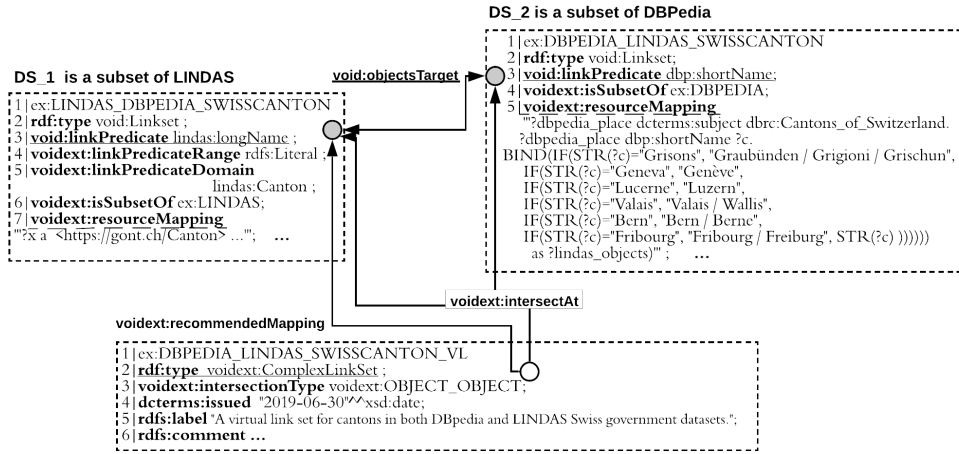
DS_2 is a subset of DBPedia

1|ex:DBPEDIA_LINDAS_SWISSCANTON
2|rdf:type void:Linkset;
3|void:linkPredicate dbp:shortName;
4|voidext:isSubsetOf ex:DBPEDIA;
5|voidext:resourceMapping
""?dbpedia_place dcterms:subject dbrc:Cantons_of_Switzerland.
?dbpedia_place dbp:shortName ?c.
BIND(IF(STR(?c)="Grisons", "Graubünden / Grigioni / Grischun",
IF(STR(?c)="Geneva", "Genève",
IF(STR(?c)="Lucerne", "Luzern",
IF(STR(?c)="Valais", "Valais / Wallis",
IF(STR(?c)="Bern", "Bern / Berne",
IF(STR(?c)="Fribourg", "Fribourg / Freiburg", STR(?c) ))))))
as ?lindas_objects)"" ; ...

DS_1 is a subset of LINDAS

void:objectsTarget

1|ex:LINDAS_DBPEDIA_SWISSCANTON
2|rdf:type void:Linkset ;
3|void:linkPredicate lindas:longName ;
4|voidext:linkPredicateRange rdfs:Literal ;
5|voidext:linkPredicateDomain lindas:Canton ;
6|voidext:isSubsetOf ex:LINDAS;
7|voidext:resourceMapping
""?x a <https://gont.ch/Canton> ..."; ...

voidext:intersectAt

voidext:recommendedMapping

1|ex:DBPEDIA_LINDAS_SWISSCANTON_VL
2|rdf:type voidext:ComplexLinkSet ;
3|voidext:intersectionType voidext:OBJECT_OBJECT;
4|dcterms:issued "2019-06-30"^^xsd:date;
5|rdfs:label "A virtual link set for cantons in both DBpedia and LINDAS Swiss government datasets.";
6|rdfs:comment ...